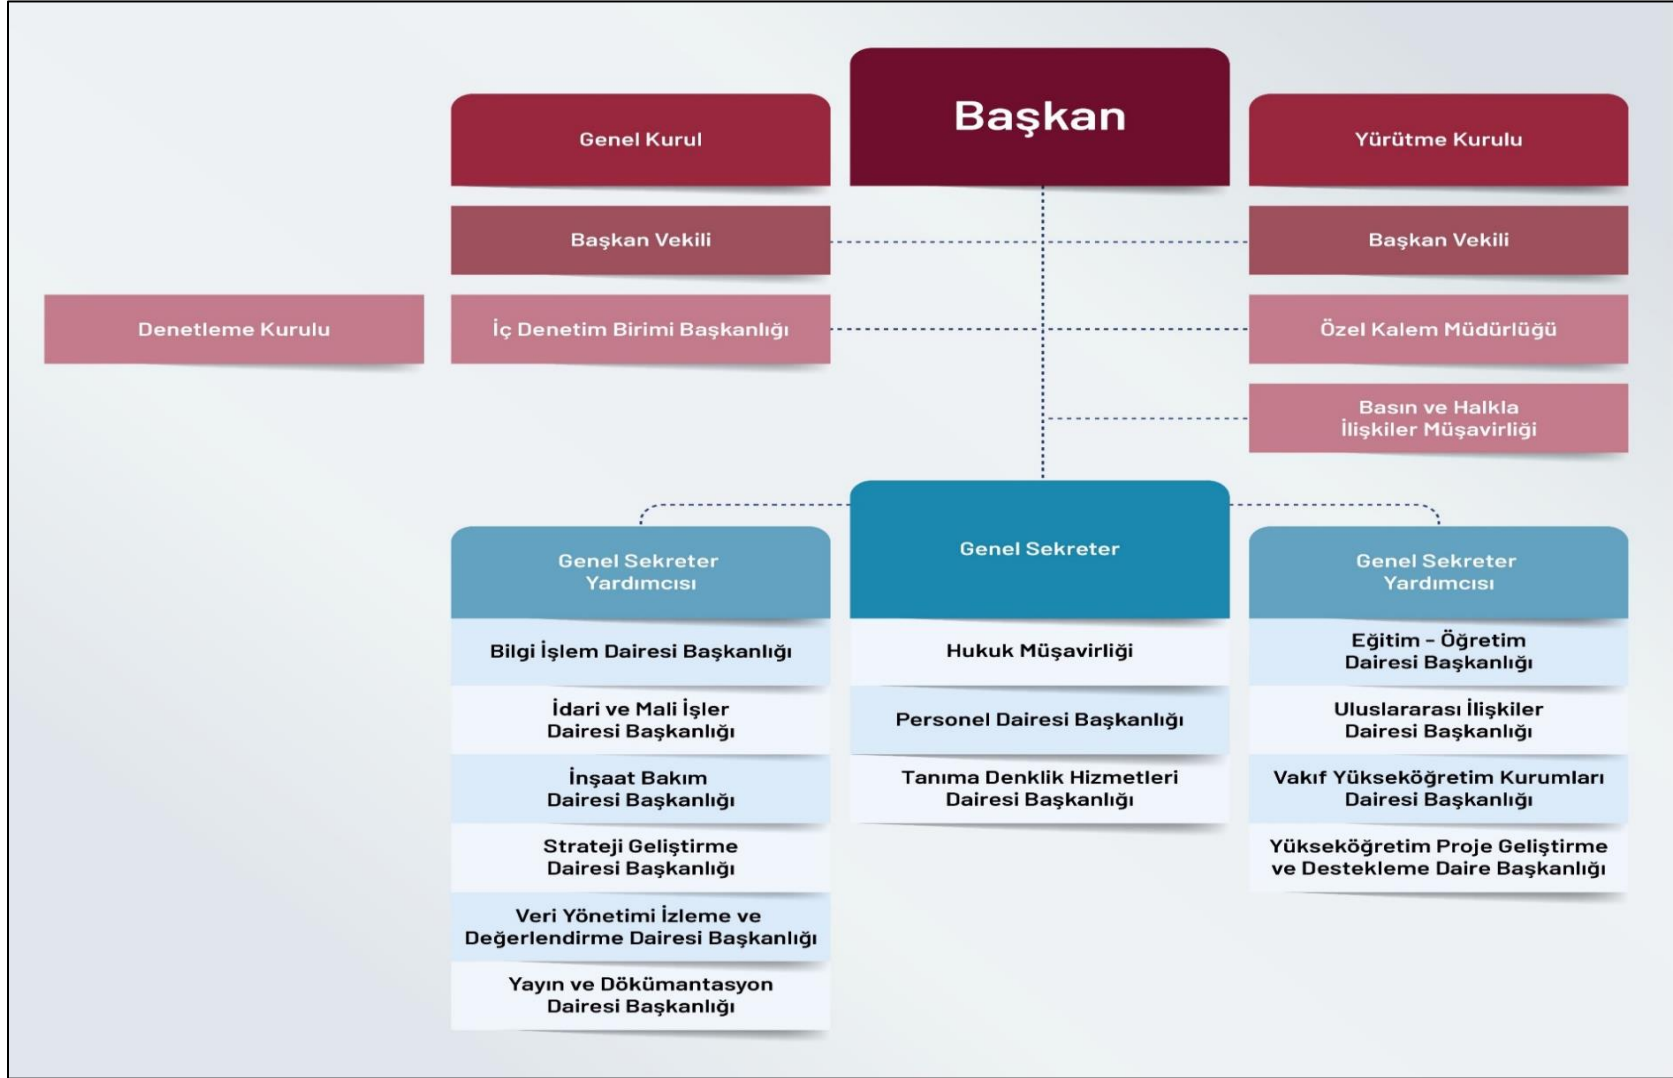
Başkan

Genel Kurul

Yürütme Kurulu

Başkan Vekili

Başkan Vekili

Denetleme Kurulu

İç Denetim Birimi Başkanlığı

Özel Kalem Müdürlüğü

Basın ve Halkla İlişkiler Müşavirliği

Genel Sekreter

Genel Sekreter Yardımcısı

Genel Sekreter Yardımcısı

Bilgi İşlem Dairesi Başkanlığı

İdari ve Mali İşler Dairesi Başkanlığı

İnşaat Bakım Dairesi Başkanlığı

Strateji Geliştirme Dairesi Başkanlığı

Veri Yönetimi İzleme ve Değerlendirme Dairesi Başkanlığı

Yayın ve Dökümantasyon Dairesi Başkanlığı

Hukuk Müşavirliği

Personel Dairesi Başkanlığı

Tanıma Denklik Hizmetleri Dairesi Başkanlığı

Eğitim - Öğretim Dairesi Başkanlığı

Uluslararası İlişkiler Dairesi Başkanlığı

Vakıf Yükseköğretim Kurumları Dairesi Başkanlığı

Yükseköğretim Proje Geliştirme ve Destekleme Daire Başkanlığı